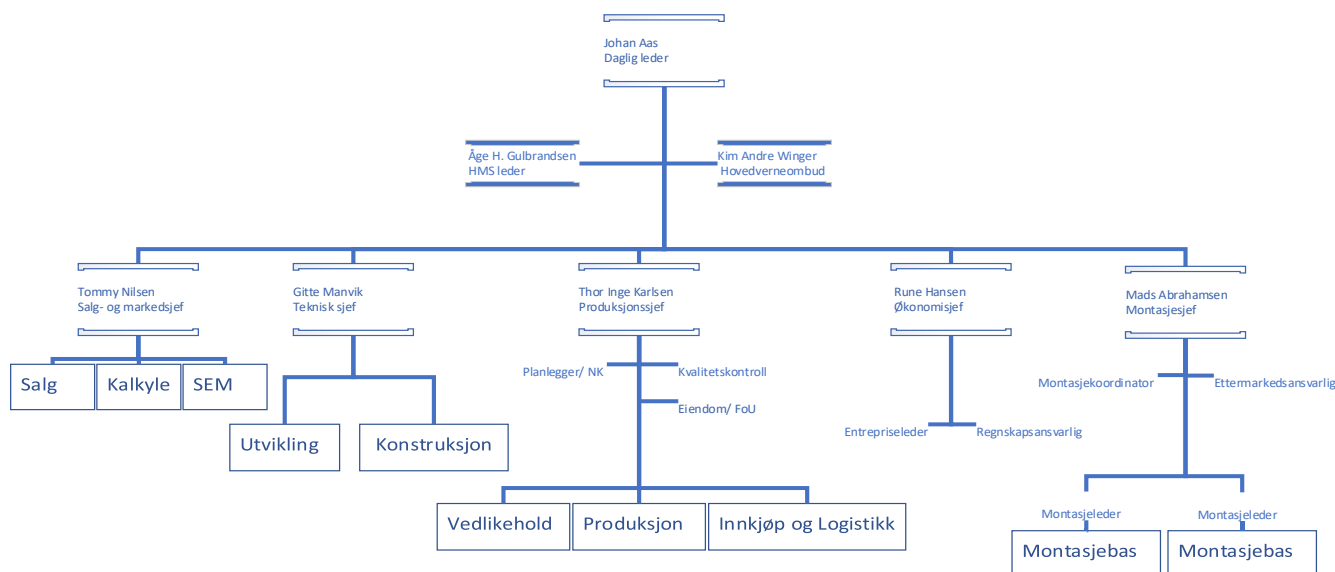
Johan Aas
Daglig leder

Åge H. Gulbrandsen
HMS leder

Kim Andre Winger
Hovedverneombud

Tommy Nilsen
Salg- og markedsjef

Salg

Kalkyle

SEM

Gitte Manvik
Teknisk sjef

Utvikling

Konstruksjon

Thor Inge Karlsen
Produksjonssjef

Planlegger/ NK

Kvalitetskontroll

Eiendom/ FoU

Vedlikehold

Produksjon

Innkjøp og Logistikk

Rune Hansen
Økonomisjef

Entrepriseleder

Regnskapsansvarlig

Mads Abrahamsen
Montasjesjef

Montasjekoordinator

Ettermarkedsansvarlig

Montasjeleder

Montasjeleder

Montasjebas

Montasjebas